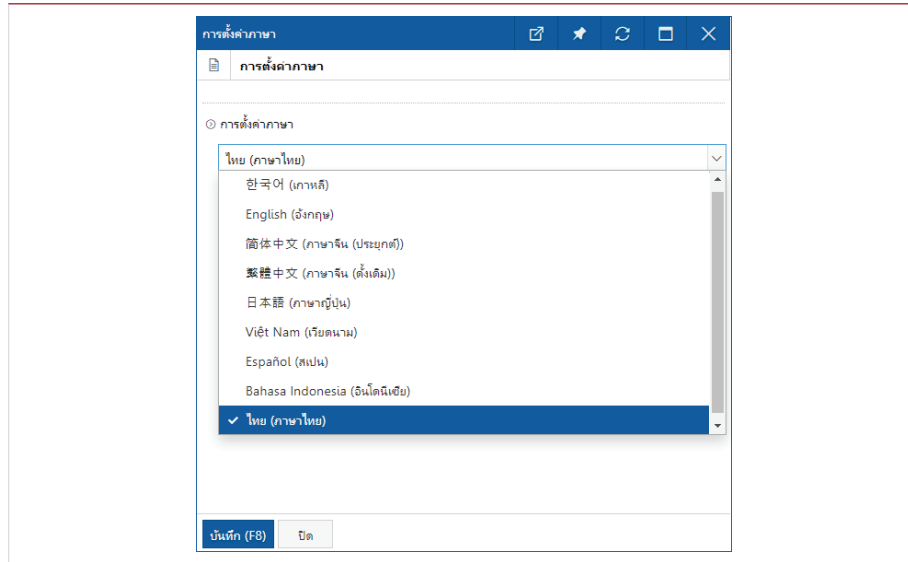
การตั้งค่าภาษา

การตั้งค่าภาษา

การตั้งค่าภาษา

ไทย (ภาษาไทย)

한국어 (เกาหลี)
English (อังกฤษ)
简体中文 (ภาษาจีน (ประยุกต์))
繁體中文 (ภาษาจีน (ดั้งเดิม))
日本語 (ภาษาญี่ปุ่น)
Việt Nam (เวียดนาม)
Español (สเปน)
Bahasa Indonesia (อินโดนีเซีย)
✓ ไทย (ภาษาไทย)

บันทึก (F8) ปิด